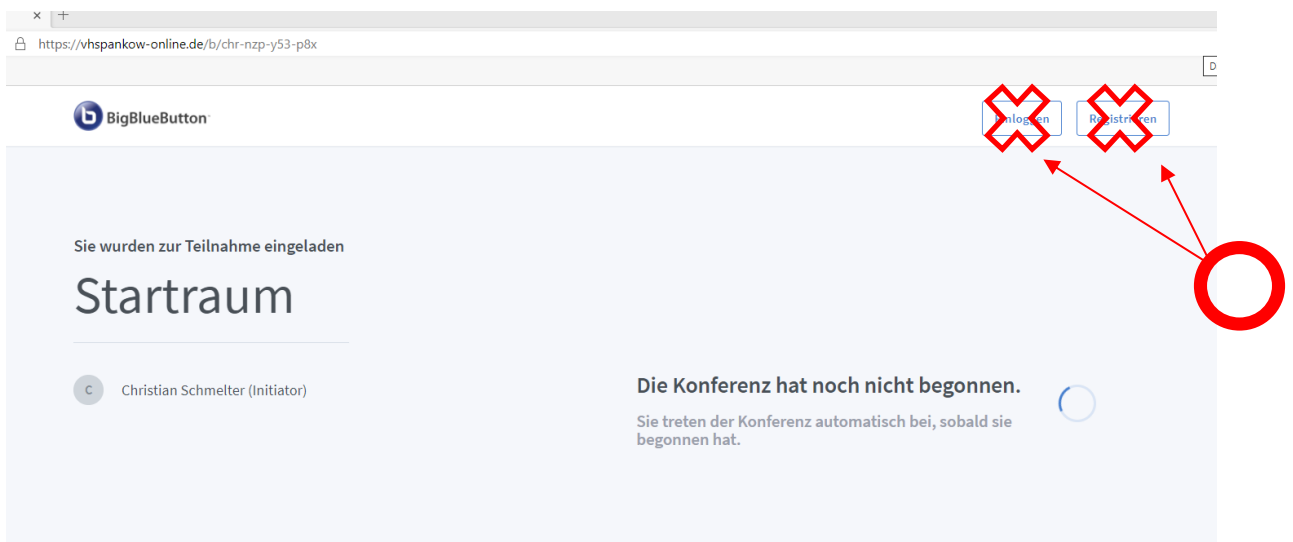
×  +

https://vhspankow-online.de/b/chr-nzp-y53-p8x

D

BigBlueButton

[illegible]logg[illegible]en

Re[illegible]istri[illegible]ren

Sie wurden zur Teilnahme eingeladen

Startraum

C  Christian Schmelter (Initiator)

Die Konferenz hat noch nicht begonnen.

Sie treten der Konferenz automatisch bei, sobald sie begonnen hat.